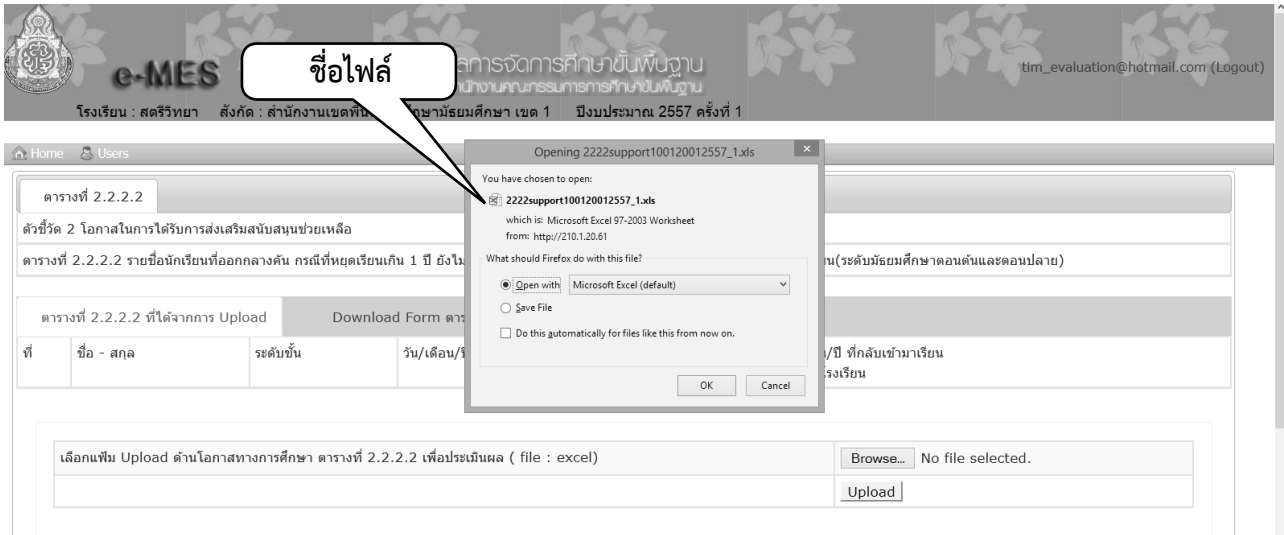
e-MES

ชื่อไฟล์

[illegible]การจัดการศึกษาขั้นพื้นฐาน
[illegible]นักงานคณะกรรมการการศึกษาขั้นพื้นฐาน

tim_evaluation@hotmail.com (Logout)

โรงเรียน : สตรีวิทยา สังกัด : สำนักงานเขตพื้น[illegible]ศึกษามัธยมศึกษา เขต 1 ปีงบประมาณ 2557 ครั้งที่ 1

Home Users

ตารางที่ 2.2.2.2

ตัวชี้วัด 2 โอกาสในการได้รับการส่งเสริมสนับสนุนช่วยเหลือ

ตารางที่ 2.2.2.2 รายชื่อนักเรียนที่ออกกลางคัน กรณีที่หยุดเรียนเกิน 1 ปี ยังไม่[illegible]น(ระดับมัธยมศึกษาตอนต้นและตอนปลาย)

ตารางที่ 2.2.2.2 ที่ได้จากการ Upload

Download Form ตาร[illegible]

ที่ ชื่อ - สกุล ระดับชั้น วัน/เดือน/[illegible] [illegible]/ปี ที่กลับเข้ามาเรียน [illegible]รงเรียน

Opening 2222support100120012557_1.xls

You have chosen to open:

2222support100120012557_1.xls

which is: Microsoft Excel 97-2003 Worksheet

from: http://210.1.20.61

What should Firefox do with this file?

Open with Microsoft Excel (default)

Save File

Do this automatically for files like this from now on.

OK Cancel

เลือกแฟ้ม Upload ด้านโอกาสทางการศึกษา ตารางที่ 2.2.2.2 เพื่อประเมินผล ( file : excel)

Browse... No file selected.

Upload